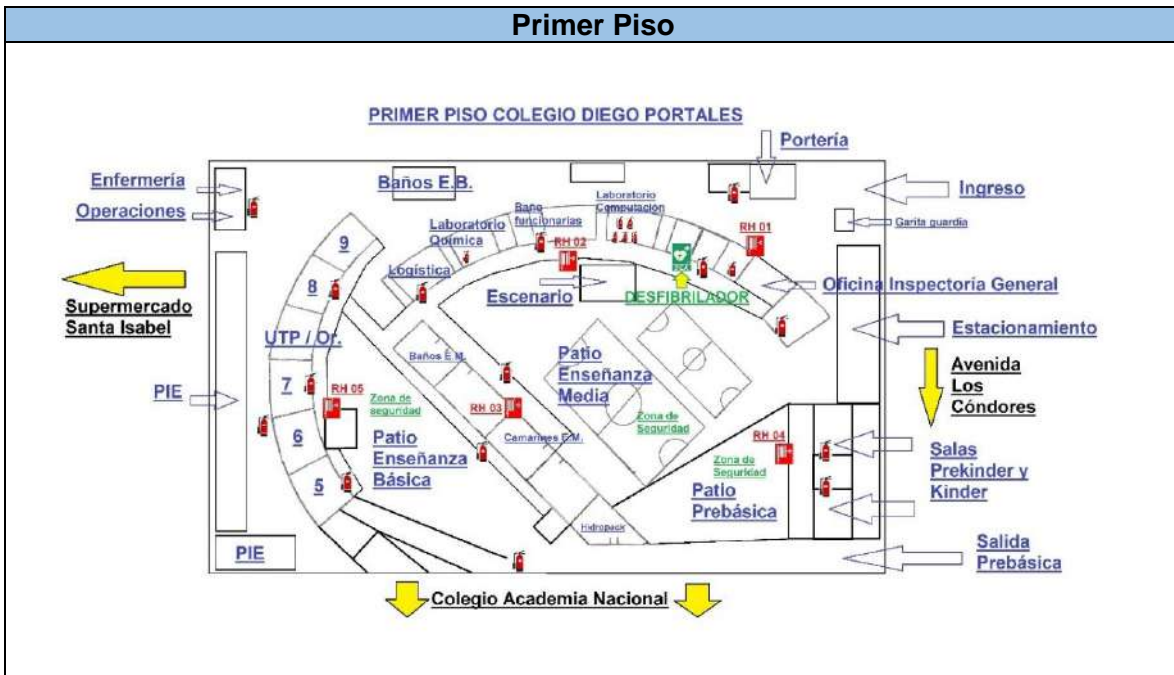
Primer Piso

PRIMER PISO COLEGIO DIEGO PORTALES

Portería

Enfermería

Operaciones

Baños E.B.

Laboratorio Computacion

Ingreso

Baño funcionarias

Laboratorio Química

RH 02

RH 01

Garita guardia

9

Logística

8

Escenario

DESFIBRILADOR

Oficina Inspectoría General

Supermercado Santa Isabel

UTP / Or.

Estacionamiento

Baños E.M.

Patio Enseñanza Media

Avenida Los Cóndores

PIE

7

RH 05

Zona de seguridad

RH 03

Zona de Seguridad

6

Patio Enseñanza Básica

Camarines E.M.

RH 04

Salas Prekinder y Kinder

Zona de Seguridad

5

Patio Prebásica

Hidropack

PIE

Salida Prebásica

Colegio Academia Nacional